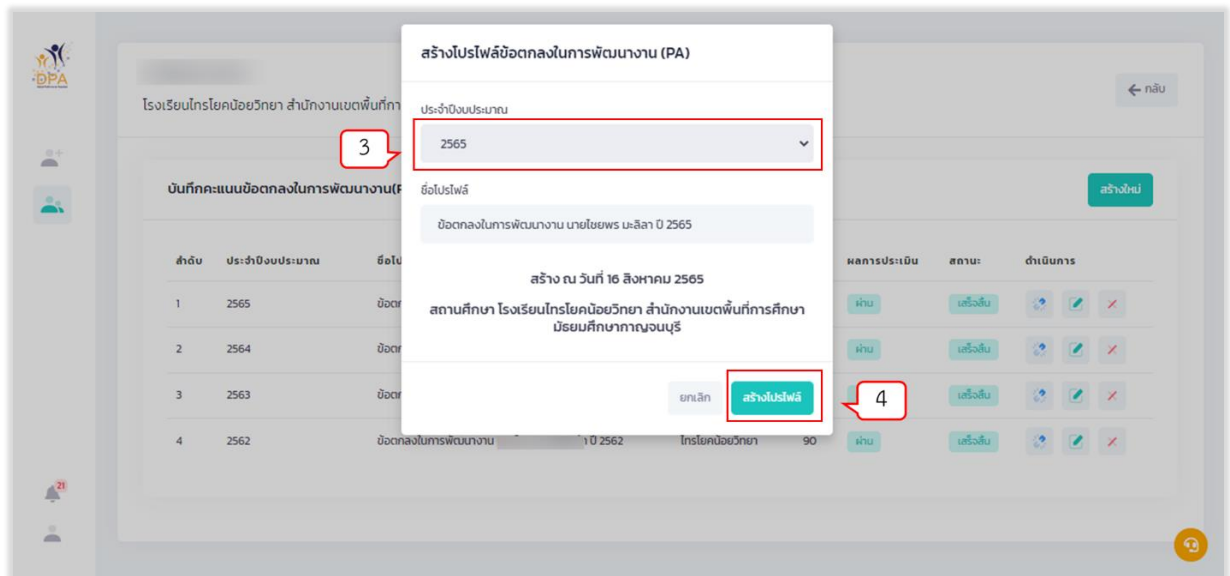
DPA

โรงเรียนไทรโยคน้อยวิทยา สำนักงานเขตพื้นที่กา

← กลับ

บันทึกคะแนนข้อตกลงในการพัฒนางาน(P

สร้างใหม่

| ลำดับ | ประจำปีงบประมาณ | ชื่อโป | | | ผลการประเมิน | สถานะ | ดำเนินการ |
|---|---|---|---|---|---|---|---|
| 1 | 2565 | ข้อต | | | ผ่าน | เสร็จสิ้น | |
| 2 | 2564 | ข้อต | | | ผ่าน | เสร็จสิ้น | |
| 3 | 2563 | ข้อต | | | ผ่าน | เสร็จสิ้น | |
| 4 | 2562 | ข้อตกลงในการพัฒนางาน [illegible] ปี 2562 | ไทรโยคน้อยวิทยา | 90 | ผ่าน | เสร็จสิ้น | |

21

สร้างโปรไฟล์ข้อตกลงในการพัฒนางาน (PA)

ประจำปีงบประมาณ

3

2565

ชื่อโปรไฟล์

ข้อตกลงในการพัฒนางาน นายไชยพร มะลิลา ปี 2565

สร้าง ณ วันที่ 16 สิงหาคม 2565

สถานศึกษา โรงเรียนไทรโยคน้อยวิทยา สำนักงานเขตพื้นที่การศึกษามัธยมศึกษากาญจนบุรี

ยกเลิก

สร้างโปรไฟล์

4